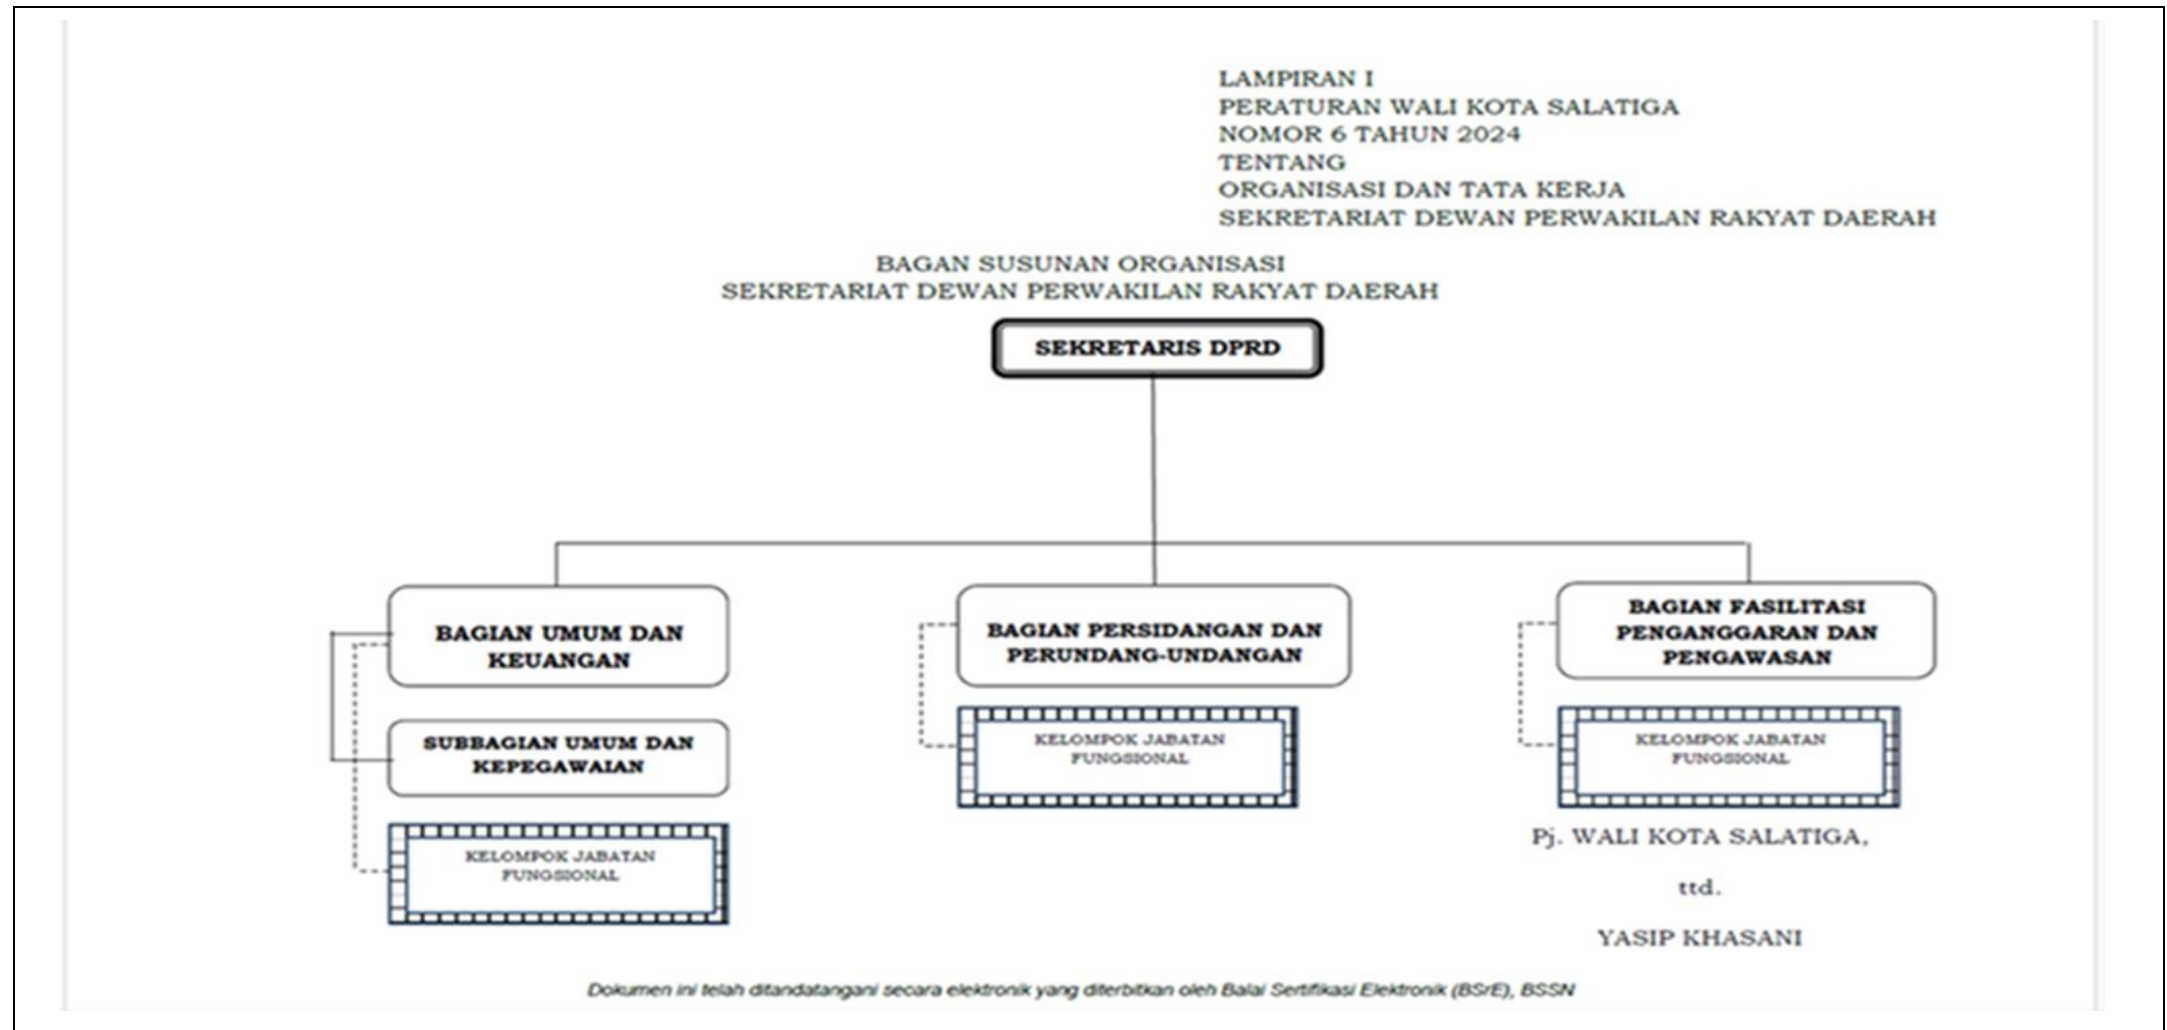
LAMPIRAN I
PERATURAN WALI KOTA SALATIGA
NOMOR 6 TAHUN 2024
TENTANG
ORGANISASI DAN TATA KERJA
SEKRETARIAT DEWAN PERWAKILAN RAKYAT DAERAH

BAGAN SUSUNAN ORGANISASI
SEKRETARIAT DEWAN PERWAKILAN RAKYAT DAERAH

SEKRETARIS DPRD

BAGIAN UMUM DAN KEUANGAN

SUBBAGIAN UMUM DAN KEPEGAWAIAN

KELOMPOK JABATAN FUNGSIONAL

BAGIAN PERSIDANGAN DAN PERUNDANG-UNDANGAN

KELOMPOK JABATAN FUNGSIONAL

BAGIAN FASILITASI PENGANGGARAN DAN PENGAWASAN

KELOMPOK JABATAN FUNGSIONAL

Pj. WALI KOTA SALATIGA,

ttd.

YASIP KHASANI

Dokumen ini telah ditandatangani secara elektronik yang diterbitkan oleh Balai Sertifikasi Elektronik (BSrE), BSSN